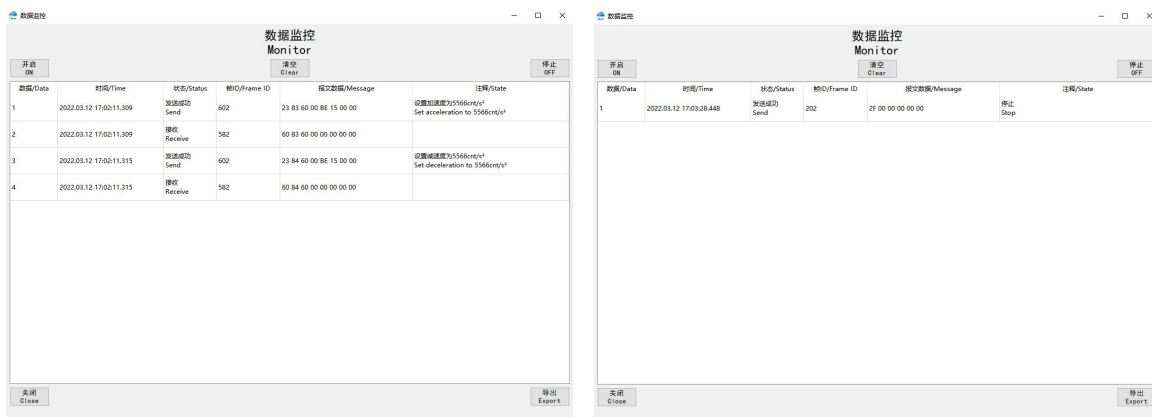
数据监控

数据监控
Monitor

开启
ON

清空
Clear

停止
OFF

| 数据/Data | 时间/Time | 状态/Status | 帧ID/Frame ID | 报文数据/Message | 注释/State |
|---|---|---|---|---|---|
| 1 | 2022.03.12 17:02:11.309 | 发送成功 Send | 602 | 23 83 60 00 BE 15 00 00 | 设置加速度为5566cnt/s² Set acceleration to 5566cnt/s² |
| 2 | 2022.03.12 17:02:11.309 | 接收 Receive | 582 | 60 83 60 00 00 00 00 00 | |
| 3 | 2022.03.12 17:02:11.315 | 发送成功 Send | 602 | 23 84 60 00 BE 15 00 00 | 设置减速度为5566cnt/s² Set deceleration to 5566cnt/s² |
| 4 | 2022.03.12 17:02:11.315 | 接收 Receive | 582 | 60 84 60 00 00 00 00 00 | |

关闭
Close

导出
Export

数据监控

数据监控
Monitor

开启
ON

清空
Clear

停止
OFF

| 数据/Data | 时间/Time | 状态/Status | 帧ID/Frame ID | 报文数据/Message | 注释/State |
|---|---|---|---|---|---|
| 1 | 2022.03.12 17:03:28.448 | 发送成功 Send | 202 | 2F 00 00 00 00 00 | 停止 Stop |

关闭
Close

导出
Export